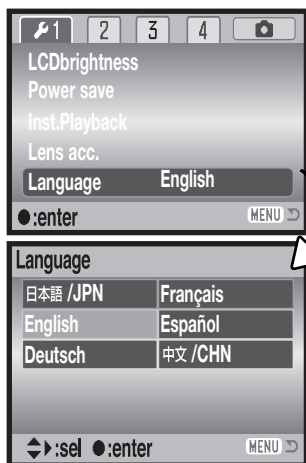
1 2 3 4

LCDbrightness

Power save

Inst.Playback

Lens acc.

Language English

●:enter MENU

Language

| 日本語 /JPN | Français |
|---|---|
| English | Español |
| Deutsch | 中文 /CHN |

⬍▸:sel ●:enter MENU